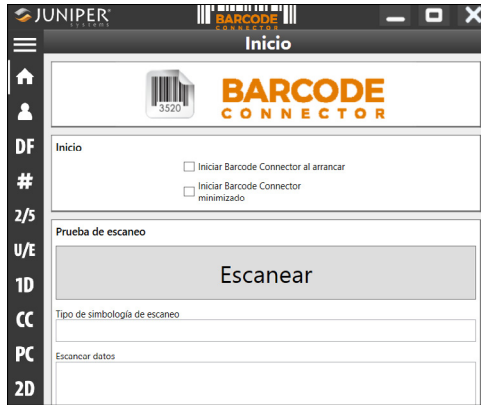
JUNIPER systems

BARCODE CONNECTOR

Inicio

3520

BARCODE CONNECTOR

DF
#
2/5
U/E
1D
CC
PC
2D

Inicio

Iniciar Barcode Connector al arrancar

Iniciar Barcode Connector minimizado

Prueba de escaneo

Escanear

Tipo de simbología de escaneo

Escanear datos